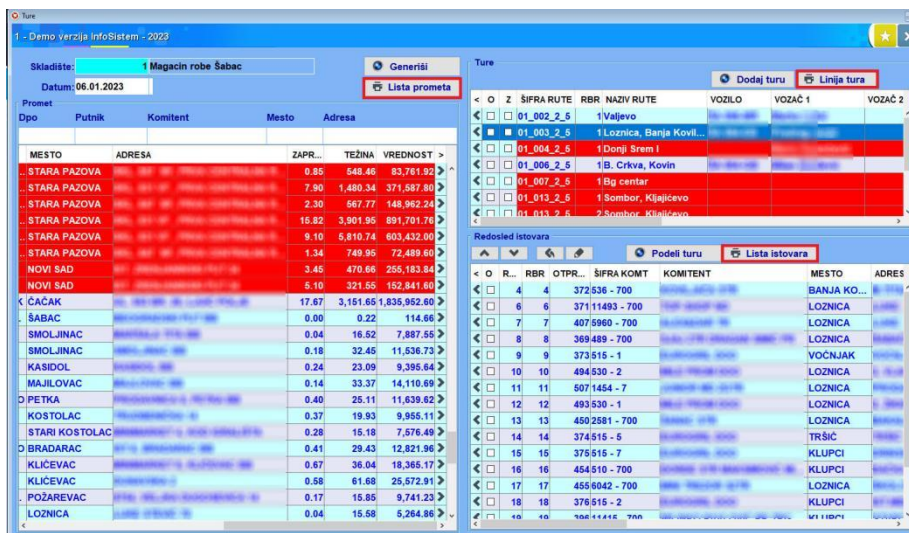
Ture

1 - Demo verzija InfoSistem - 2023

Skladište: 1 Magacin robe Šabac
Datum: 06.01.2023
Generiši
Lista prometa

Promet
Dpo Putnik Komitent Mesto Adresa

| MESTO | ADRESA | ZAPR... | TEŽINA | VREDNOST |
|---|---|---|---|---|
| STARA PAZOVA | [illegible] | 0.85 | 548.46 | 83,761.92 |
| STARA PAZOVA | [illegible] | 7.90 | 1,480.34 | 371,587.80 |
| STARA PAZOVA | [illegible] | 2.30 | 567.77 | 148,962.24 |
| STARA PAZOVA | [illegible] | 15.82 | 3,901.95 | 891,701.76 |
| STARA PAZOVA | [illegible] | 9.10 | 5,810.74 | 603,432.00 |
| STARA PAZOVA | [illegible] | 1.34 | 749.95 | 72,489.60 |
| NOVI SAD | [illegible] | 3.45 | 470.66 | 255,183.84 |
| NOVI SAD | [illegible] | 5.10 | 321.55 | 152,841.60 |
| ČAČAK | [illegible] | 17.67 | 3,151.65 | 1,835,952.60 |
| ŠABAC | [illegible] | 0.00 | 0.22 | 114.66 |
| SMOLJINAC | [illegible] | 0.04 | 16.52 | 7,887.55 |
| SMOLJINAC | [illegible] | 0.18 | 32.45 | 11,536.73 |
| KASIDOL | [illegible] | 0.24 | 23.09 | 9,395.64 |
| MAJILOVAC | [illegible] | 0.14 | 33.37 | 14,110.69 |
| PETKA | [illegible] | 0.40 | 25.11 | 11,639.62 |
| KOSTOLAC | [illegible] | 0.37 | 19.93 | 9,955.11 |
| STARI KOSTOLAC | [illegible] | 0.28 | 15.18 | 7,576.49 |
| BRADARAC | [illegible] | 0.41 | 29.43 | 12,821.96 |
| KLIČEVAC | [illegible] | 0.67 | 36.04 | 18,365.17 |
| KLIČEVAC | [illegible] | 0.58 | 61.68 | 25,572.91 |
| POŽAREVAC | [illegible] | 0.17 | 15.85 | 9,741.23 |
| LOZNICA | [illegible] | 0.04 | 15.58 | 5,264.86 |

Ture
Dodaj turu
Linija tura

| O | Z | ŠIFRA RUTE | RBR | NAZIV RUTE | VOZILO | VOZAČ 1 | VOZAČ 2 |
|---|---|---|---|---|---|---|---|
| | | 01_002_2_5 | 1 | Valjevo | | | |
| | | 01_003_2_5 | 1 | Loznica, Banja Kovil... | | | |
| | | 01_004_2_5 | 1 | Donji Srem I | | | |
| | | 01_006_2_5 | 1 | B. Crkva, Kovin | | | |
| | | 01_007_2_5 | 1 | Bg centar | | | |
| | | 01_013_2_5 | 1 | Sombor, Kljajićevo | | | |
| | | 01_013_2_5 | 2 | Sombor, Kljajićevo | | | |

Redosled istovara
Podeli turu
Lista istovara

| O | R... | RBR | OTPR... | ŠIFRA KOMT | KOMITENT | MESTO | ADRES |
|---|---|---|---|---|---|---|---|
| | 4 | 4 | 372 | 536 - 700 | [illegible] | BANJA KO... | |
| | 6 | 6 | 371 | 11493 - 700 | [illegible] | LOZNICA | |
| | 7 | 7 | 407 | 5960 - 700 | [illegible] | LOZNICA | |
| | 8 | 8 | 369 | 489 - 700 | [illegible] | LOZNICA | |
| | 9 | 9 | 373 | 515 - 1 | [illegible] | VOĆNJAK | |
| | 10 | 10 | 494 | 530 - 2 | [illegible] | LOZNICA | |
| | 11 | 11 | 507 | 1454 - 7 | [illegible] | LOZNICA | |
| | 12 | 12 | 493 | 530 - 1 | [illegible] | LOZNICA | |
| | 13 | 13 | 450 | 2581 - 700 | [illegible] | LOZNICA | |
| | 14 | 14 | 374 | 515 - 5 | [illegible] | TRŠIĆ | |
| | 15 | 15 | 375 | 515 - 7 | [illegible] | KLUPCI | |
| | 16 | 16 | 454 | 510 - 700 | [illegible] | KLUPCI | |
| | 17 | 17 | 455 | 6042 - 700 | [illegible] | LOZNICA | |
| | 18 | 18 | 376 | 515 - 2 | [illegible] | KLUPCI | |
| | 19 | 19 | 396 | 11415 - 700 | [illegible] | KLUPCI | |